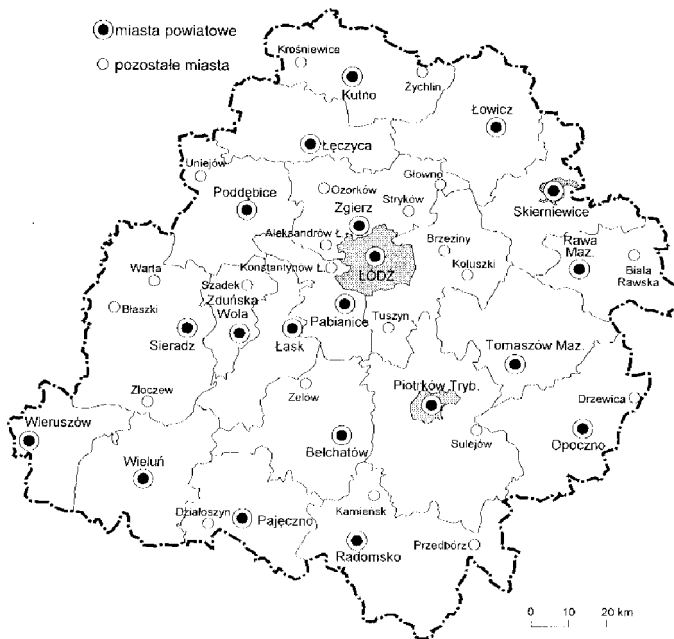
miasta powiatowe
pozostałe miasta

Krośniewice
Kutno
Żychlin
Łowicz
Łęczyca
Uniejów
Głowno
Poddębice
Ozorków
Stryków
Skierniewice
Zgierz
Aleksandrów Ł.
Brzeziny
Rawa Maz.
Konstantynów Ł.
ŁÓDŹ
Koluszki
Biała Rawska
Warta
Szadek
Zduńska Wola
Błaszki
Sieradz
Łask
Pabianice
Tuszyn
Tomaszów Maz.
Złoczew
Zelów
Piotrków Tryb.
Drzewica
Wieruszów
Bełchatów
Sulejów
Opoczno
Wieluń
Działoszyn
Pajęczno
Kamieńsk
Przedbórz
Radomsko
0 10 20 km